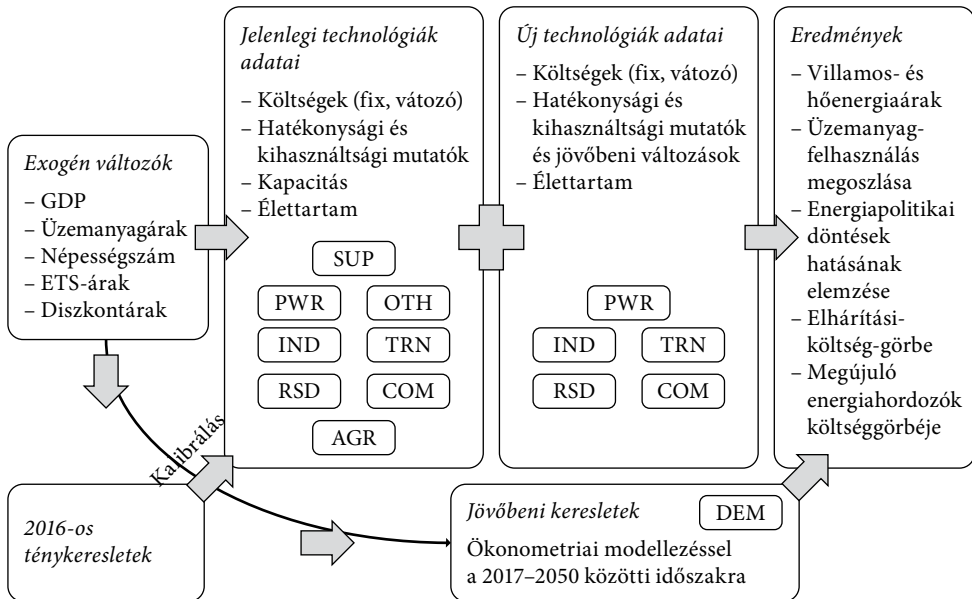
*Exogén változók*

– GDP
– Üzemanyagárak
– Népességszám
– ETS-árak
– Diszkontárak

*Jelenlegi technológiák adatai*

– Költségek (fix, vátozó)
– Hatékonysági és kihasználtsági mutatók
– Kapacitás
– Élettartam

SUP

PWR

OTH

IND

TRN

RSD

COM

AGR

*Új technológiák adatai*

– Költségek (fix, vátozó)
– Hatékonysági és kihasználtsági mutatók és jövőbeni változások
– Élettartam

PWR

IND

TRN

RSD

COM

*Eredmények*

– Villamos- és hőenergiaárak
– Üzemanyag-felhasználás megoszlása
– Energiapolitikai döntések hatásának elemzése
– Elhárítási-költség-görbe
– Megújuló energiahordozók költséggörbéje

Kalibrálás

*2016-os ténykeresletek*

*Jövőbeni keresletek*

DEM

Ökonometriai modellezéssel a 2017–2050 közötti időszakra